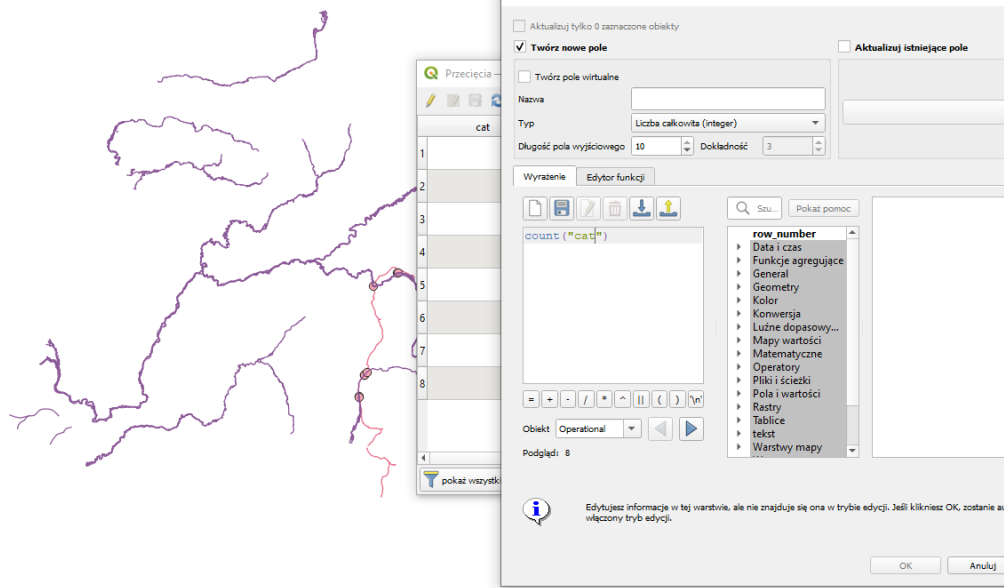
Przecięcia –

cat

| | cat |
|---|---|
| 1 | |
| 2 | |
| 3 | |
| 4 | |
| 5 | |
| 6 | |
| 7 | |
| 8 | |

pokaż wszystki

Aktualizuj tylko 0 zaznaczone obiekty

Twórz nowe pole

Aktualizuj istniejące pole

Twórz pole wirtualne

Nazwa

Typ Liczba całkowita (integer)

Długość pola wyjściowego 10 Dokładność 3

Wyrażenie Edytor funkcji

count("cat")

= + - / * ^ || ( ) '\n'

Obiekt Operational

Podgląd: 8

Szu... Pokaż pomoc

row_number
Data i czas
Funkcje agregujące
General
Geometry
Kolor
Konwersja
Luźne dopasowy...
Mapy wartości
Matematyczne
Operatory
Pliki i ścieżki
Pola i wartości
Rastry
Tablice
tekst
Warstwy mapy

Edytujesz informacje w tej warstwie, ale nie znajduje się ona w trybie edycji. Jeśli klikniesz OK, zostanie au włączony tryb edycji.

OK Anuluj